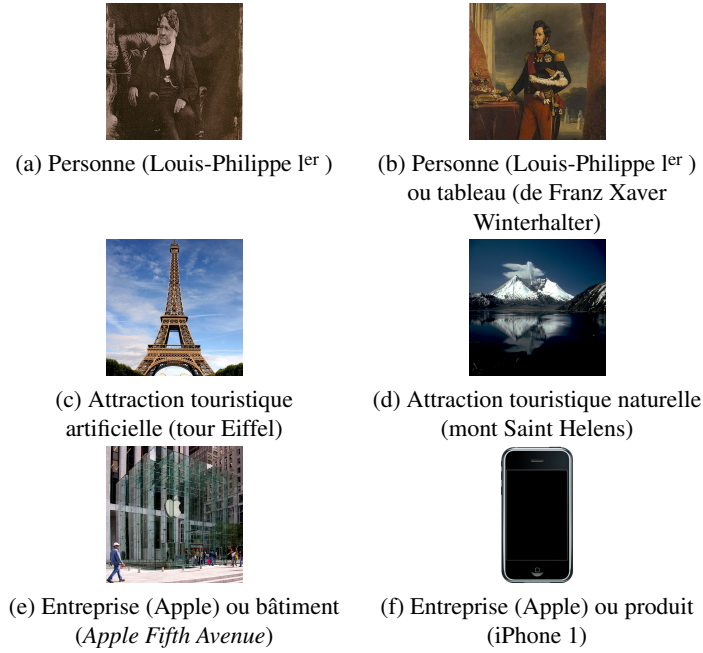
(a) Personne (Louis-Philippe I$^{er}$ )

(b) Personne (Louis-Philippe I$^{er}$ ) ou tableau (de Franz Xaver Winterhalter)

(c) Attraction touristique artificielle (tour Eiffel)

(d) Attraction touristique naturelle (mont Saint Helens)

(e) Entreprise (Apple) ou bâtiment (*Apple Fifth Avenue*)

(f) Entreprise (Apple) ou produit (iPhone 1)